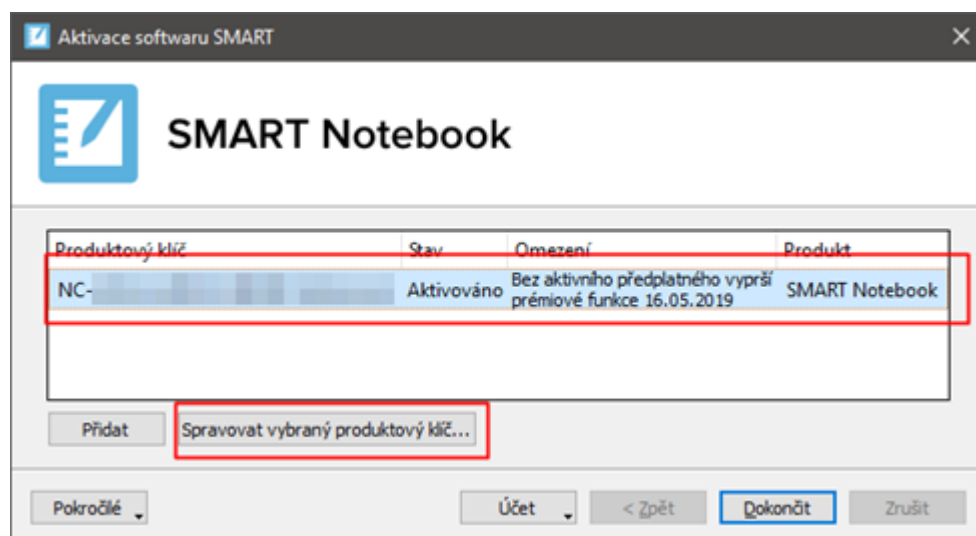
Aktivace softwaru SMART

SMART Notebook

| Produktový klíč | Stav | Omezení | Produkt |
|---|---|---|---|
| NC-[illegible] | Aktivováno | Bez aktivního předplatného vyprší prémiové funkce 16.05.2019 | SMART Notebook |

Přidat

Spravovat vybraný produktový klíč...

Pokročilé

Účet

< Zpět

Dokončit

Zrušit